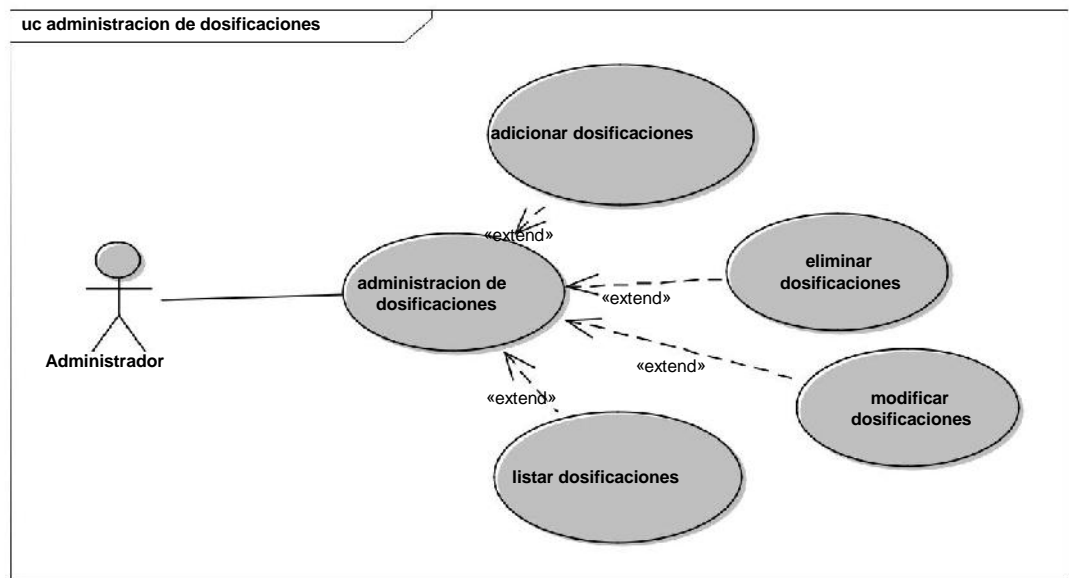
uc administracion de dosificaciones

adicionar dosificaciones

«extend»

administracion de dosificaciones

eliminar dosificaciones

«extend»

Administrador

«extend»

«extend»

modificar dosificaciones

listar dosificaciones